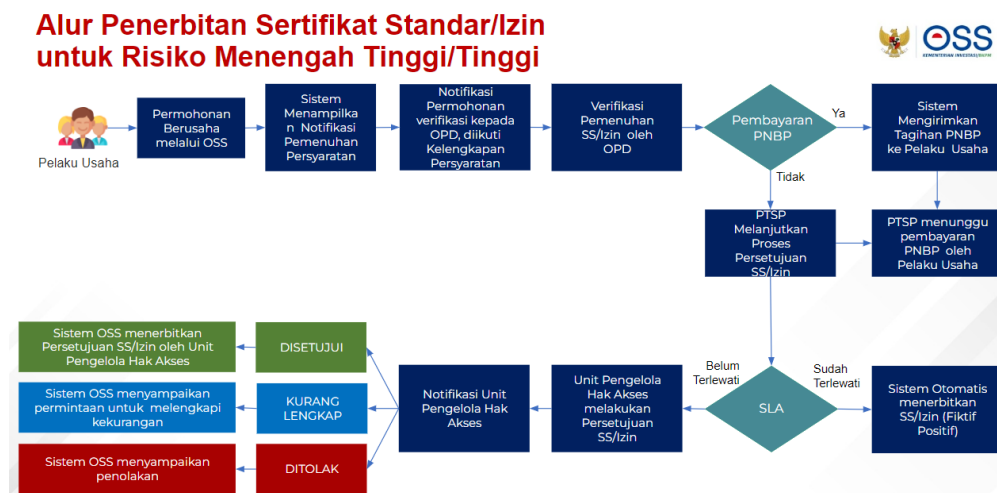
Alur Penerbitan Sertifikat Standar/Izin untuk Risiko Menengah Tinggi/Tinggi

OSS
KEMENTERIAN INVESTASI/BKPM

Pelaku Usaha

Permohonan Berusaha melalui OSS

Sistem Menampilkan Notifikasi Pemenuhan Persyaratan

Notifikasi Permohonan verifikasi kepada OPD, diikuti Kelengkapan Persyaratan

Verifikasi Pemenuhan SS/Izin oleh OPD

Pembayaran PNBP

Ya

Sistem Mengirimkan Tagihan PNBP ke Pelaku Usaha

Tidak

PTSP Melanjutkan Proses Persetujuan SS/Izin

PTSP menunggu pembayaran PNBP oleh Pelaku Usaha

Sistem OSS menerbitkan Persetujuan SS/Izin oleh Unit Pengelola Hak Akses

DISETUJUI

Sistem OSS menyampaikan permintaan untuk melengkapi kekurangan

KURANG LENGKAP

Sistem OSS menyampaikan penolakan

DITOLAK

Notifikasi Unit Pengelola Hak Akses

Unit Pengelola Hak Akses melakukan Persetujuan SS/Izin

Belum Terlewati

SLA

Sudah Terlewati

Sistem Otomatis menerbitkan SS/Izin (Fiktif Positif)